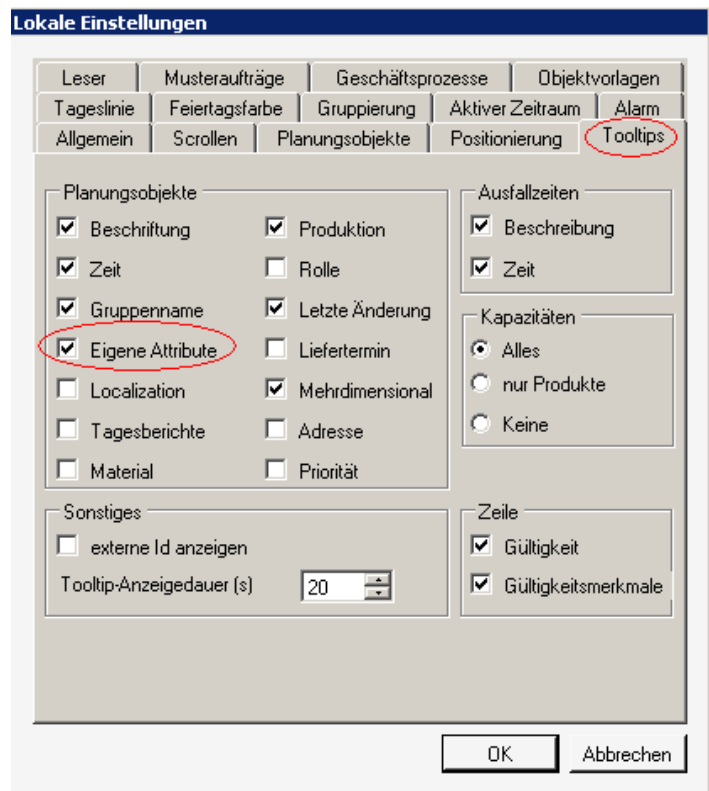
Lokale Einstellungen

Leser | Musteraufträge | Geschäftsprozesse | Objektvorlagen
Tageslinie | Feiertagsfarbe | Gruppierung | Aktiver Zeitraum | Alarm
Allgemein | Scrollen | Planungsobjekte | Positionierung | Tooltips

Planungsobjekte
☑ Beschriftung
☑ Zeit
☑ Gruppenname
☑ Eigene Attribute
☐ Localization
☐ Tagesberichte
☐ Material
☑ Produktion
☐ Rolle
☑ Letzte Änderung
☐ Liefertermin
☑ Mehrdimensional
☐ Adresse
☐ Priorität

Ausfallzeiten
☑ Beschreibung
☑ Zeit

Kapazitäten
◉ Alles
○ nur Produkte
○ Keine

Sonstiges
☐ externe Id anzeigen
Tooltip-Anzeigedauer (s) 20

Zeile
☑ Gültigkeit
☑ Gültigkeitsmerkmale

OK
Abbrechen